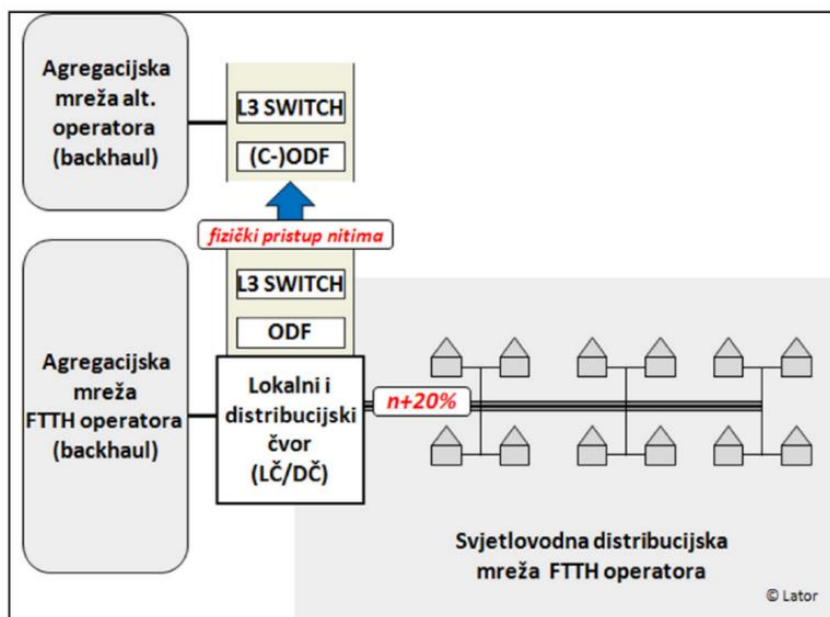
Agregacijska mreža alt. operatora (backhaul)

L3 SWITCH

(C-)ODF

fizički pristup nitima

L3 SWITCH

ODF

Agregacijska mreža FTTH operatora (backhaul)

Lokalni i distribucijski čvor (LČ/DČ)

n+20%

Svjetlovodna distribucijska mreža FTTH operatora

© Lator